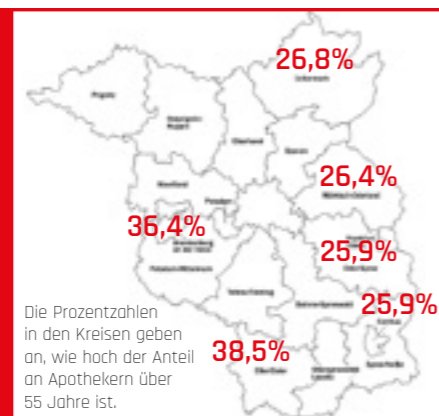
26,8%
Uckermark
Prignitz
Ostprignitz-Ruppin
Oberhavel
Barnim
26,4%
Märkisch-Oderland
Havelland
Potsdam
36,4%
Brandenburg an der Havel
Frankfurt (Oder)
25,9%
Oder-Spree
Potsdam-Mittelmark
Teltow-Fläming
Dahme-Spreewald
25,9%
Cottbus
38,5%
Elbe-Elster
Oberspreewald-Lausitz
Spree-Neiße

Die Prozentzahlen in den Kreisen geben an, wie hoch der Anteil an Apothekern über 55 Jahre ist.